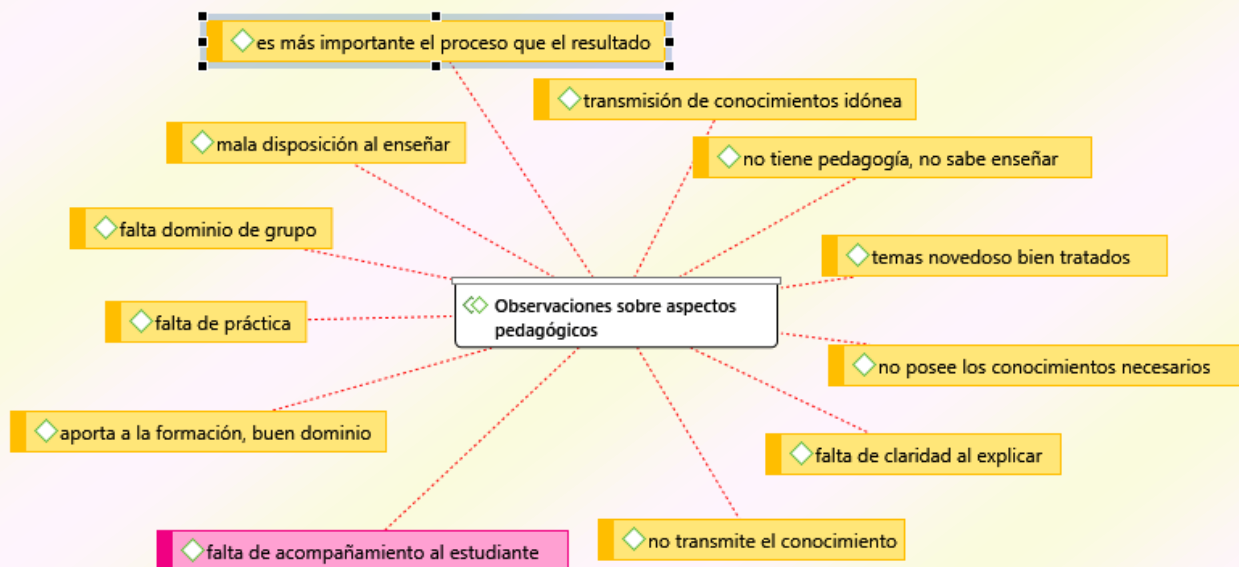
Observaciones sobre aspectos pedagógicos

es más importante el proceso que el resultado

transmisión de conocimientos idónea

mala disposición al enseñar

no tiene pedagogía, no sabe enseñar

falta dominio de grupo

temas novedoso bien tratados

falta de práctica

no posee los conocimientos necesarios

aporta a la formación, buen dominio

falta de claridad al explicar

falta de acompañamiento al estudiante

no transmite el conocimiento